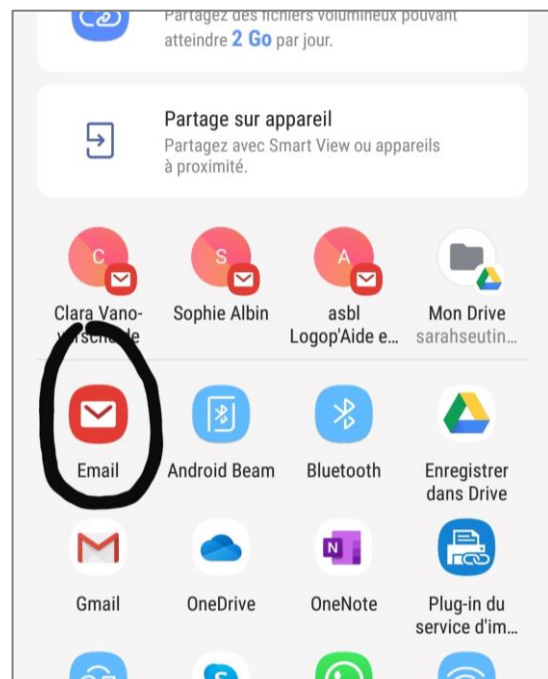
Partagez des fichiers volumineux pouvant atteindre 2 Go par jour.

Partage sur appareil
Partagez avec Smart View ou appareils à proximité.

C
Clara Vano-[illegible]

S
Sophie Albin

A
asbl Logop'Aide e...

Mon Drive
sarahseutin...

Email

Android Beam

Bluetooth

Enregistrer dans Drive

Gmail

OneDrive

OneNote

Plug-in du service d'im...